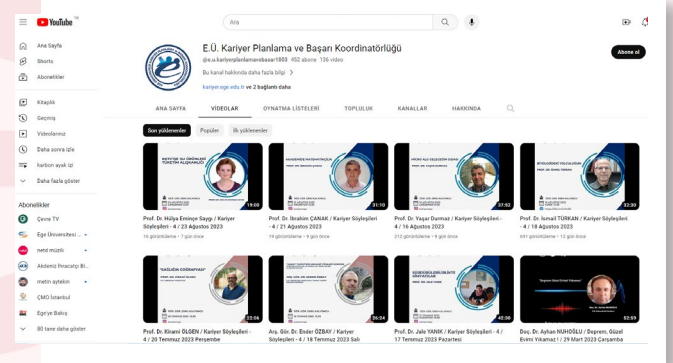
YouTube TR

Ara

Ana Sayfa
Shorts
Abonelikler

Kitaplık
Geçmiş
Videolarınız
Daha sonra izle
harbon ayak içi
Daha fazla göster

Abonelikler
Çevre TV
Ege Üniversitesi ...
nerd müzik
Akdeniz İhracatçı Bi...
metin aytekin
ÇMO İstanbul
Ege'ye Bakış
80 tane daha göster

E.Ü. Kariyer Planlama ve Başarı Koordinatörlüğü
@e.u.kariyerplanlamavebasari1003 · 452 abone · 136 video
Bu kanal hakkında daha fazla bilgi >
kariyer.ege.edu.tr ve 2 bağlantı daha

Abone ol

ANA SAYFA
VİDEOLAR
OYNATMA LİSTELERİ
TOPLULUK
KANALLAR
HAKKINDA

Son yüklenenler
Popüler
İlk yüklenenler

19:00
Prof. Dr. Hülya Emine Sayp / Kariyer Söyleşileri - 4 / 23 Ağustos 2023
16 görüntüleme · 7 gün önce

31:10
Prof. Dr. İbrahim ÇANAK / Kariyer Söyleşileri - 4 / 21 Ağustos 2023
19 görüntüleme · 9 gün önce

37:52
Prof. Dr. Yaşar Durmaz / Kariyer Söyleşileri - 4 / 16 Ağustos 2023
212 görüntüleme · 9 gün önce

32:30
Prof. Dr. İsmail TÜRKAN / Kariyer Söyleşileri - 4 / 18 Ağustos 2023
691 görüntüleme · 12 gün önce

"SAĞLIĞIN COĞRAFYASI"
22:06
Prof. Dr. Kıranı ÖLGEN / Kariyer Söyleşileri - 4 / 20 Temmuz 2023 Perşembe

26:24
Arş. Gör. Dr. Ender ÖZBAY / Kariyer Söyleşileri - 4 / 18 Temmuz 2023 Salı

42:30
Prof. Dr. Jale YANIK / Kariyer Söyleşileri - 4 / 17 Temmuz 2023 Pazartesi

"Deprem, Güzel Evimi Yıkamaz"
52:59
Doç. Dr. Ayhan NUHOĞLU / Deprem, Güzel Evimi Yıkamaz ! / 29 Mart 2023 Çarşamba